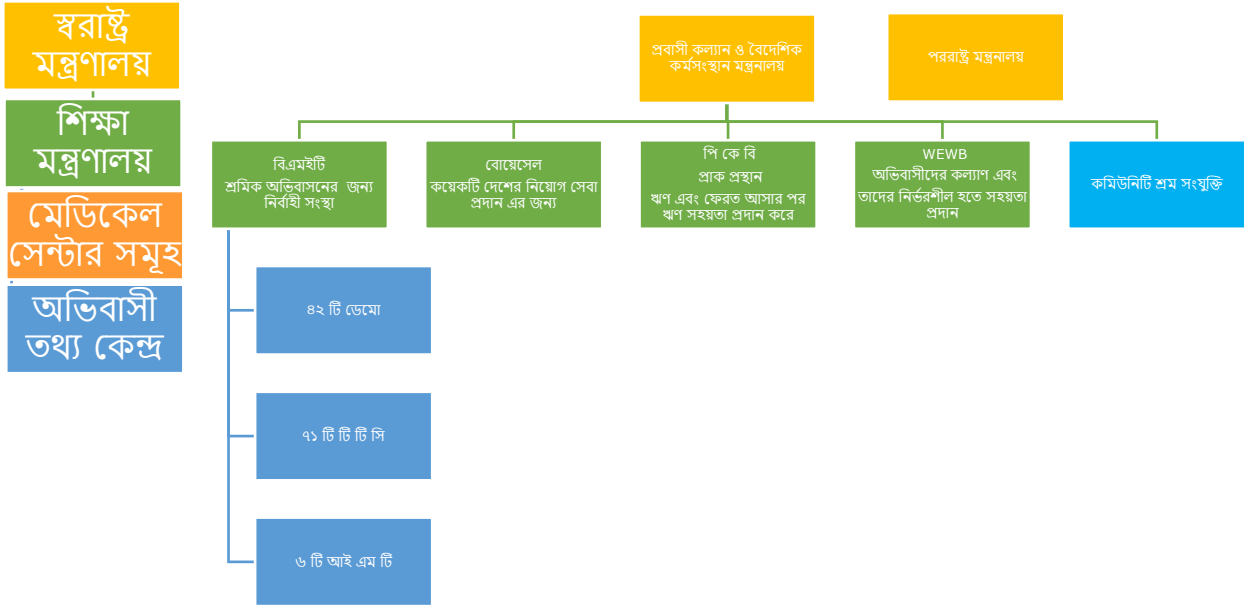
স্বরাষ্ট্র মন্ত্রণালয়

শিক্ষা মন্ত্রণালয়

মেডিকেল সেন্টার সমূহ

অভিবাসী তথ্য কেন্দ্র

প্রবাসী কল্যান ও বৈদেশিক কর্মসংস্থান মন্ত্রনালয়

পররাষ্ট্র মন্ত্রনালয়

বি.এমইটি
শ্রমিক অভিবাসনের জন্য নির্বাহী সংস্থা

বোয়েসেল
কয়েকটি দেশের নিয়োগ সেবা প্রদান এর জন্য

পি কে বি
প্রাক প্রস্থান
ঋণ এবং ফেরত আসার পর ঋণ সহয়তা প্রদান করে

WEWB
অভিবাসীদের কল্যাণ এবং তাদের নির্ভরশীল হতে সহয়তা প্রদান

কমিউনিটি শ্রম সংযুক্তি

৪২ টি ডেমো

৭১ টি টি টি সি

৬ টি আই এম টি